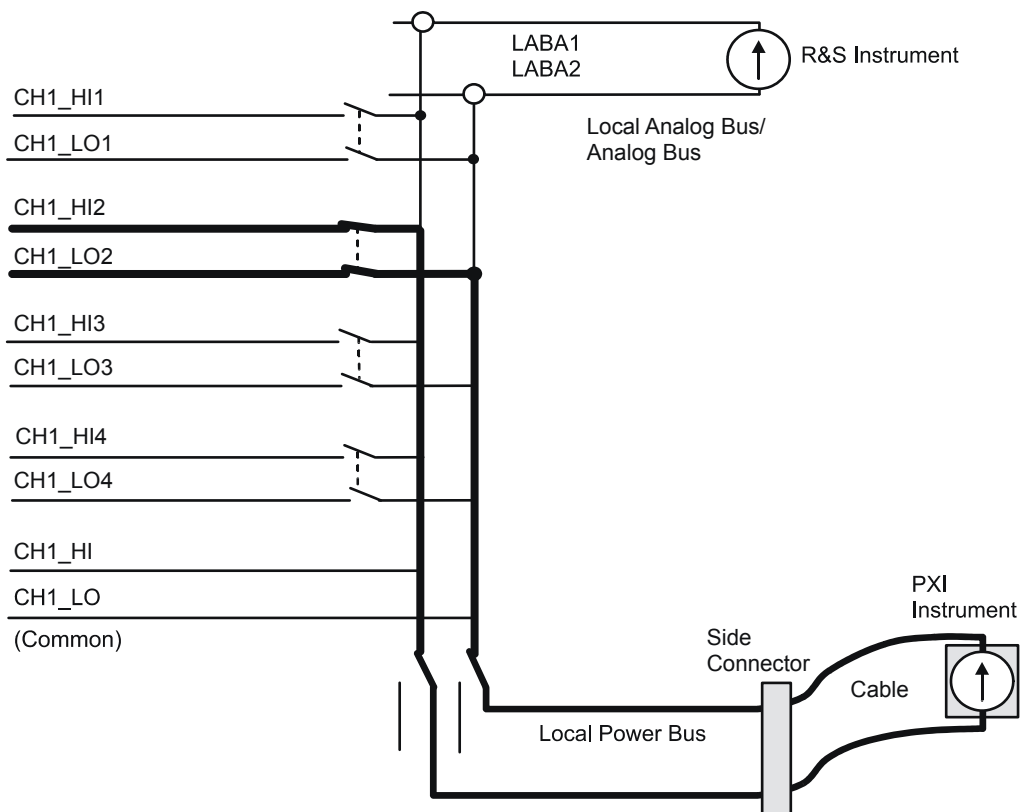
LABA1
LABA2

R&S Instrument

Local Analog Bus/
Analog Bus

CH1_HI1
CH1_LO1
CH1_HI2
CH1_LO2
CH1_HI3
CH1_LO3
CH1_HI4
CH1_LO4
CH1_HI
CH1_LO
(Common)

PXI
Instrument

Side
Connector

Cable

Local Power Bus